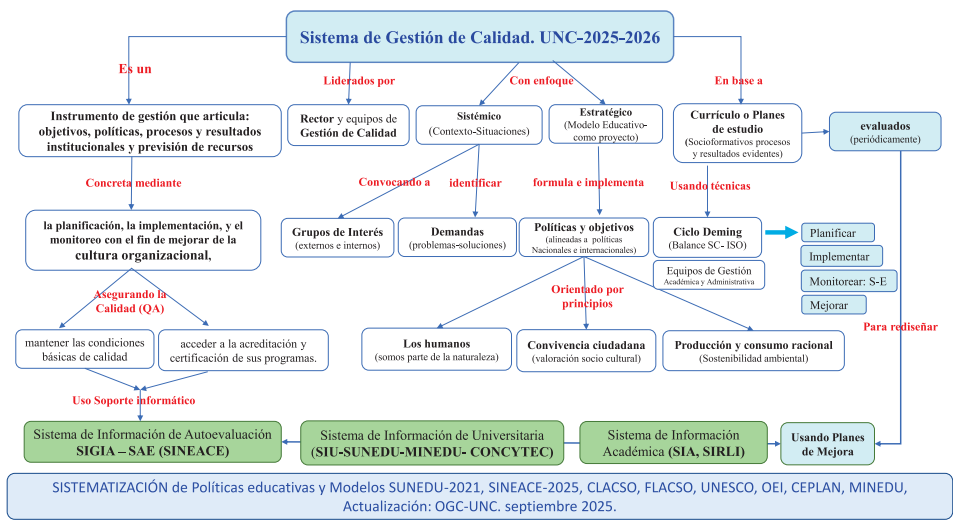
Sistema de Gestión de Calidad. UNC-2025-2026

Es un

Liderados por

Con enfoque

En base a

Instrumento de gestión que articula: objetivos, políticas, procesos y resultados institucionales y previsión de recursos

Rector y equipos de Gestión de Calidad

Sistémico (Contexto-Situaciones)

Estratégico (Modelo Educativo-como proyecto)

Currículo o Planes de estudio (Socioformativos procesos y resultados evidentes)

evaluados (periódicamente)

Concreta mediante

Convocando a

identificar

formula e implementa

Usando técnicas

la planificación, la implementación, y el monitoreo con el fin de mejorar de la cultura organizacional,

Grupos de Interés (externos e internos)

Demandas (problemas-soluciones)

Políticas y objetivos (alineadas a políticas Nacionales e internacionales)

Ciclo Deming (Balance SC- ISO)

Planificar

Implementar

Monitorear: S-E

Mejorar

Equipos de Gestión Académica y Administrativa

Asegurando la Calidad (QA)

Orientado por principios

Para rediseñar

mantener las condiciones básicas de calidad

acceder a la acreditación y certificación de sus programas.

Los humanos (somos parte de la naturaleza)

Convivencia ciudadana (valoración socio cultural)

Producción y consumo racional (Sostenibilidad ambiental)

Uso Soporte informático

Sistema de Información de Autoevaluación SIGIA – SAE (SINEACE)

Sistema de Información de Universitaria (SIU-SUNEDU-MINEDU- CONCYTEC)

Sistema de Información Académica (SIA, SIRLI)

Usando Planes de Mejora

SISTEMATIZACIÓN de Políticas educativas y Modelos SUNEDU-2021, SINEACE-2025, CLACSO, FLACSO, UNESCO, OEI, CEPLAN, MINEDU, Actualización: OGC-UNC. septiembre 2025.